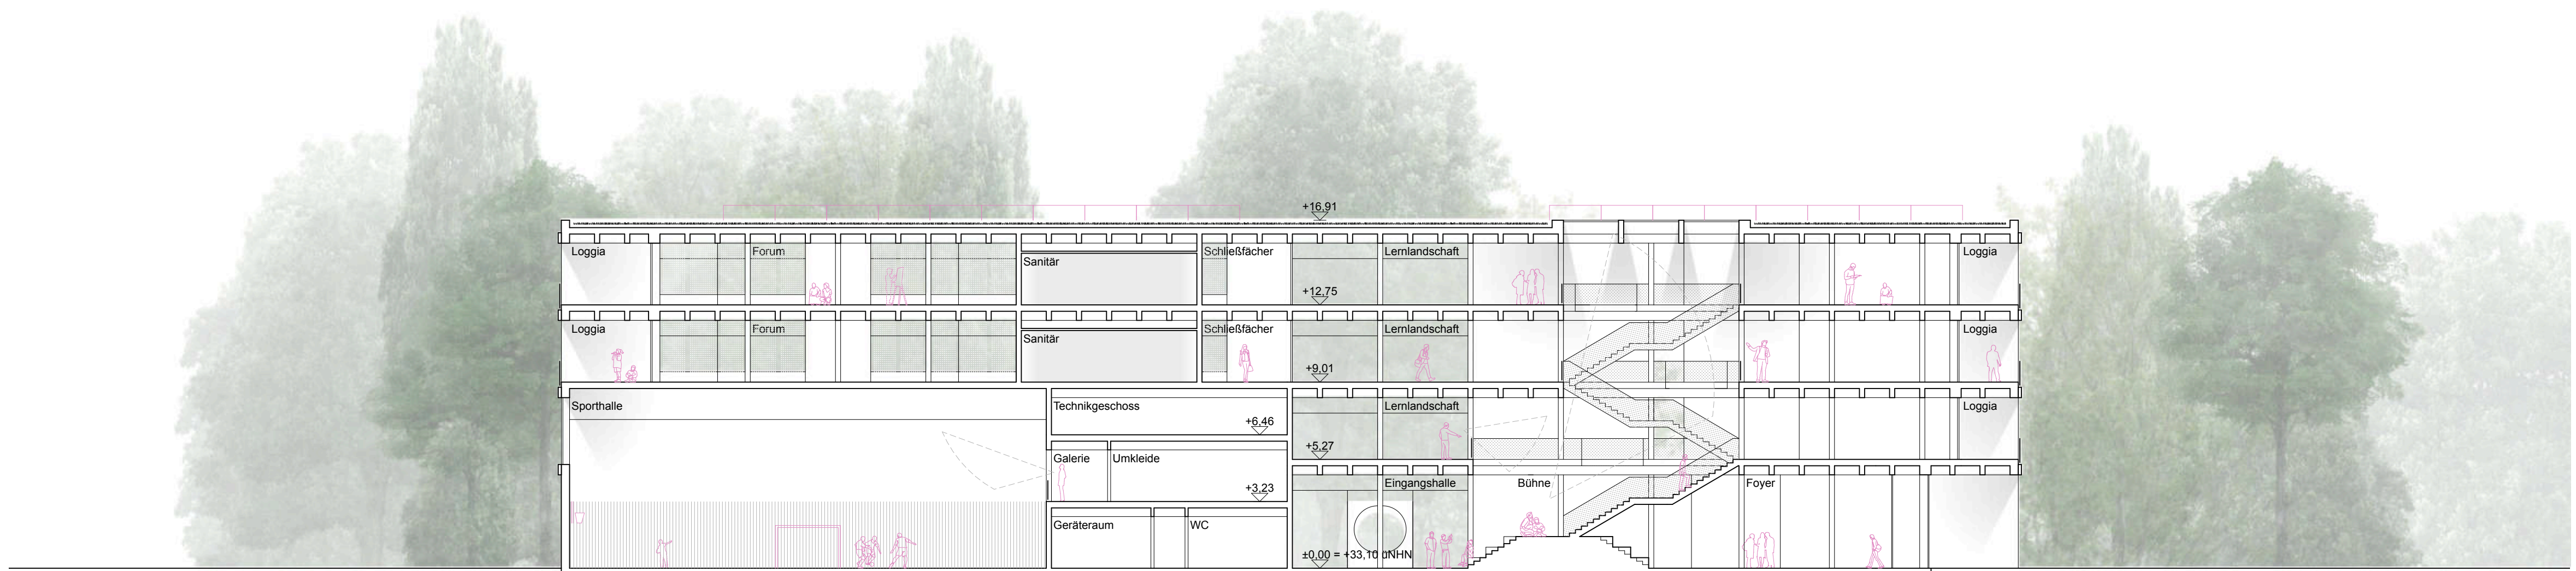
+16,91

Loggia
Forum
Sanitär
Schließfächer
Lernlandschaft
Loggia

+12,75

Loggia
Forum
Sanitär
Schließfächer
Lernlandschaft
Loggia

+9,01

Sporthalle
Technikgeschoss
+6,46
Lernlandschaft
Loggia

+5,27

Galerie
Umkleide
+3,23
Eingangshalle
Bühne
Foyer

Geräteraum
WC
±0,00 = +33,10 üNHN